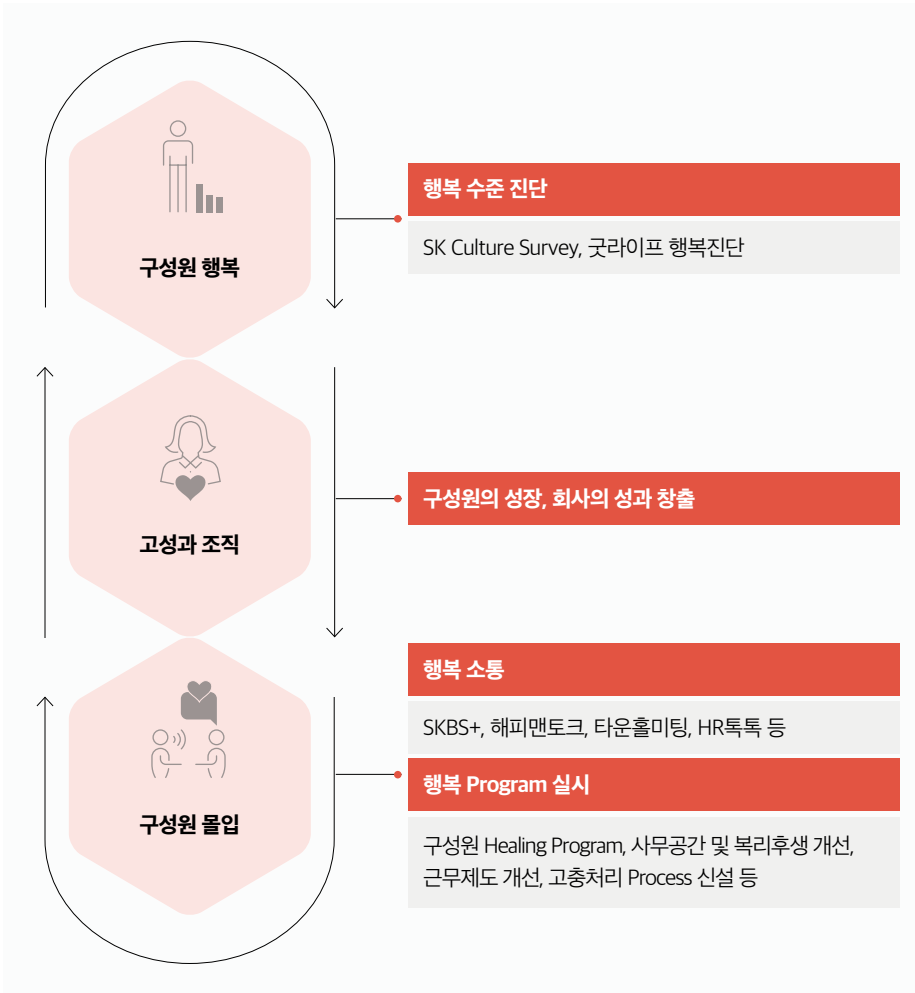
구성원 행복

행복 수준 진단

SK Culture Survey, 굿라이프 행복진단

고성과 조직

구성원의 성장, 회사의 성과 창출

구성원 몰입

행복 소통

SKBS+, 해피맨토크, 타운홀미팅, HR톡톡 등

행복 Program 실시

구성원 Healing Program, 사무공간 및 복리후생 개선, 근무제도 개선, 고충처리 Process 신설 등